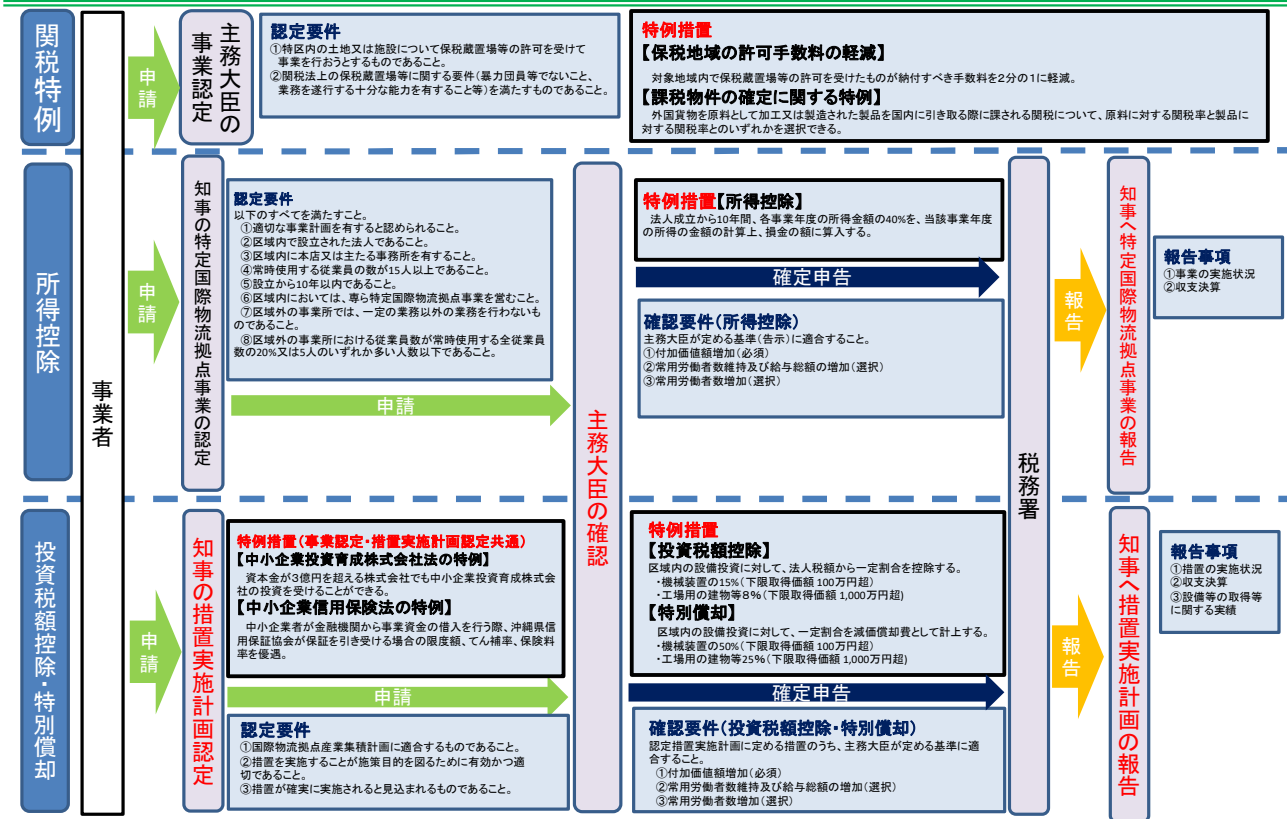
関税特例

事業者

申請

主務大臣の事業認定

認定要件
①特区内の土地又は施設について保税蔵置場等の許可を受けて事業を行おうとするものであること。
②関税法上の保税蔵置場等に関する要件（暴力団員等でないこと、業務を遂行する十分な能力を有すること等）を満たすものであること。

特例措置
【保税地域の許可手数料の軽減】
対象地域内で保税蔵置場等の許可を受けたものが納付すべき手数料を2分の1に軽減。
【課税物件の確定に関する特例】
外国貨物を原料として加工又は製造された製品を国内に引き取る際に課される関税について、原料に対する関税率と製品に対する関税率とのいずれかを選択できる。

所得控除

申請

知事の特定国際物流拠点事業の認定

認定要件
以下のすべてを満たすこと。
①適切な事業計画を有すると認められること。
②区域内で設立された法人であること。
③区域内に本店又は主たる事務所を有すること。
④常時使用する従業員の数が15人以上であること。
⑤設立から10年以内であること。
⑥区域内においては、専ら特定国際物流拠点事業を営むこと。
⑦区域外の事業所では、一定の業務以外の業務を行わないものであること。
⑧区域外の事業所における従業員数が常時使用する全従業員数の20%又は5人のいずれか多い人数以下であること。

申請

主務大臣の確認

特例措置【所得控除】
法人成立から10年間、各事業年度の所得金額の40%を、当該事業年度の所得の金額の計算上、損金の額に算入する。

確定申告

確認要件（所得控除）
主務大臣が定める基準（告示）に適合すること。
①付加価値額増加（必須）
②常用労働者数維持及び給与総額の増加（選択）
③常用労働者数増加（選択）

税務署

報告

知事へ特定国際物流拠点事業の報告

報告事項
①事業の実施状況
②収支決算

投資税額控除・特別償却

申請

知事の措置実施計画認定

特例措置（事業認定・措置実施計画認定共通）
【中小企業投資育成株式会社法の特例】
資本金が3億円を超える株式会社でも中小企業投資育成株式会社の投資を受けることができる。
【中小企業信用保険法の特例】
中小企業者が金融機関から事業資金の借入を行う際、沖縄県信用保証協会が保証を引き受ける場合の限度額、てん補率、保険料率を優遇。

申請

認定要件
①国際物流拠点産業集積計画に適合するものであること。
②措置を実施することが施策目的を図るために有効かつ適切であること。
③措置が確実に実施されると見込まれるものであること。

特例措置
【投資税額控除】
区域内の設備投資に対して、法人税額から一定割合を控除する。
・機械装置の15%（下限取得価額 100万円超）
・工場用の建物等8%（下限取得価額 1,000万円超）
【特別償却】
区域内の設備投資に対して、一定割合を減価償却費として計上する。
・機械装置の50%（下限取得価額 100万円超）
・工場用の建物等25%（下限取得価額 1,000万円超）

確定申告

確認要件（投資税額控除・特別償却）
認定措置実施計画に定める措置のうち、主務大臣が定める基準に適合すること。
①付加価値額増加（必須）
②常用労働者数維持及び給与総額の増加（選択）
③常用労働者数増加（選択）

報告

知事へ措置実施計画の報告

報告事項
①措置の実施状況
②収支決算
③設備等の取得等に関する実績